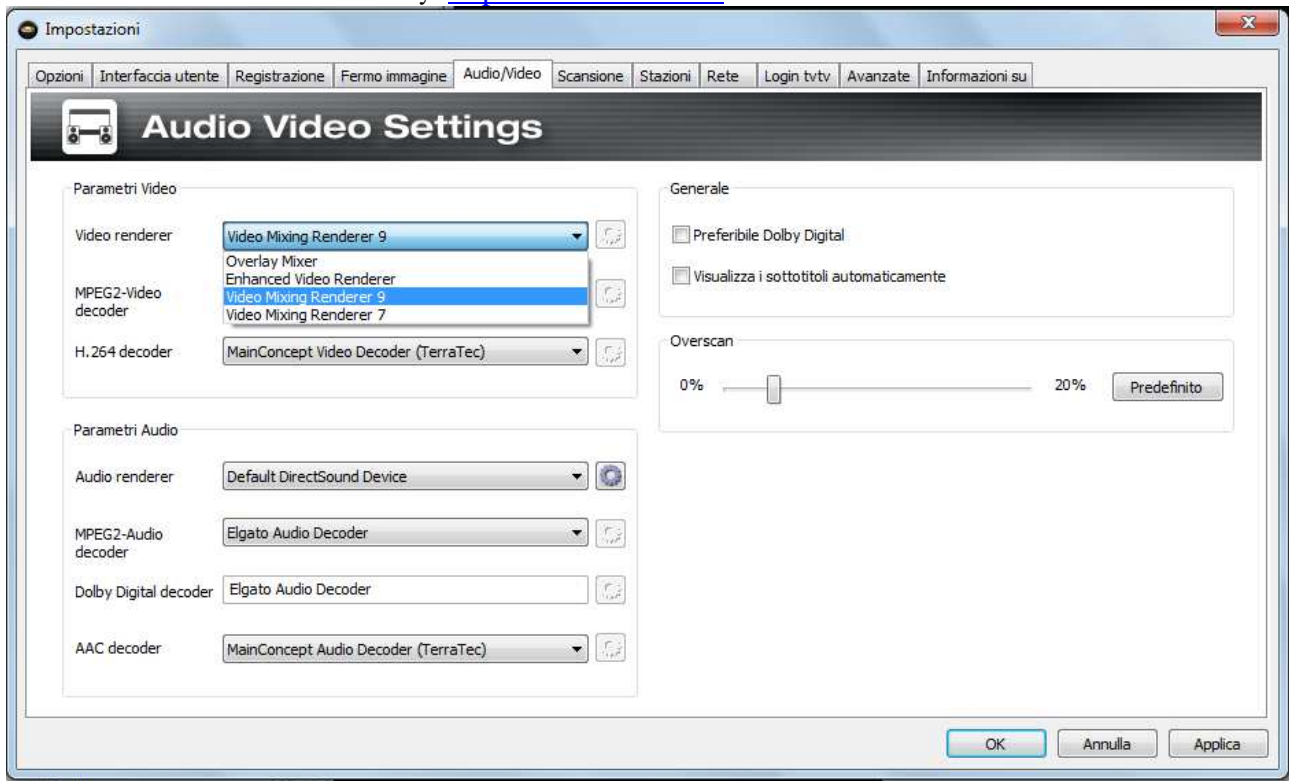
Impostazioni

Opzioni | Interfaccia utente | Registrazione | Fermo immagine | Audio/Video | Scansione | Stazioni | Rete | Login tvtv | Avanzate | Informazioni su

Audio Video Settings

Parametri Video

Video renderer
Video Mixing Renderer 9
Overlay Mixer
Enhanced Video Renderer
Video Mixing Renderer 9
Video Mixing Renderer 7

MPEG2-Video decoder

H.264 decoder
MainConcept Video Decoder (TerraTec)

Parametri Audio

Audio renderer
Default DirectSound Device

MPEG2-Audio decoder
Elgato Audio Decoder

Dolby Digital decoder
Elgato Audio Decoder

AAC decoder
MainConcept Audio Decoder (TerraTec)

Generale

Preferibile Dolby Digital

Visualizza i sottotitoli automaticamente

Overscan

0%

20%

Predefinito

OK

Annulla

Applica